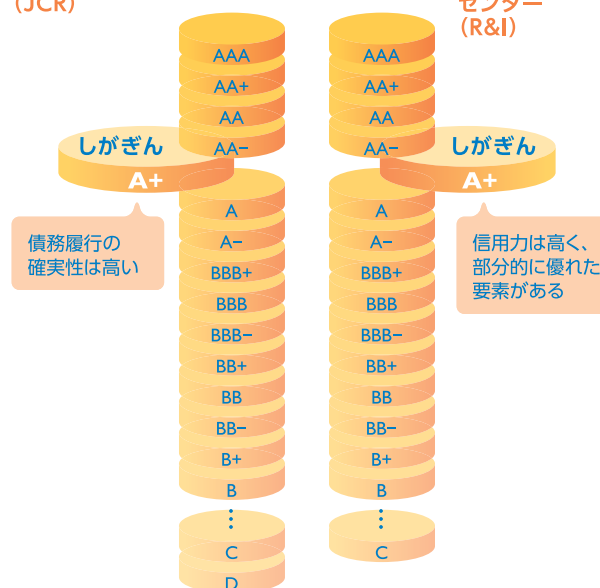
(JCR)

センター
(R&I)

AAA
AA+
AA
AA−
しがぎん
A+
A
A−
BBB+
BBB
BBB−
BB+
BB
BB−
B+
B
⋮
C
D

債務履行の確実性は高い

AAA
AA+
AA
AA−
しがぎん
A+
A
A−
BBB+
BBB
BBB−
BB+
BB
BB−
B+
B
⋮
C

信用力は高く、部分的に優れた要素がある